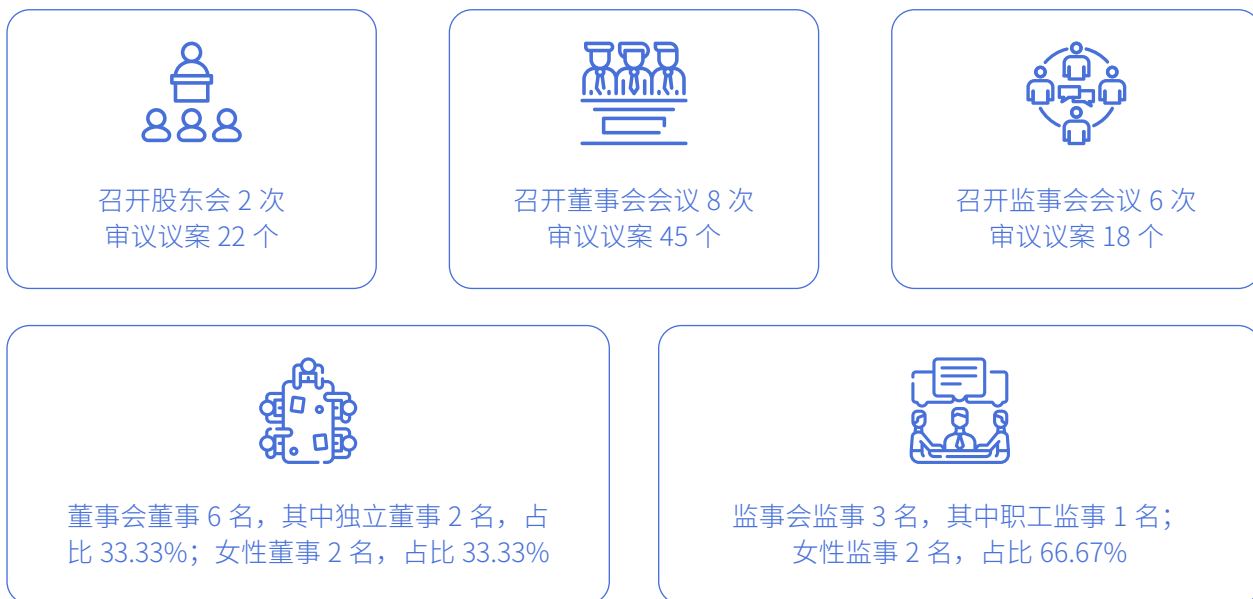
召开股东会 2 次
审议议案 22 个

召开董事会会议 8 次
审议议案 45 个

召开监事会会议 6 次
审议议案 18 个

董事会董事 6 名，其中独立董事 2 名，占比 33.33%；女性董事 2 名，占比 33.33%

监事会监事 3 名，其中职工监事 1 名；女性监事 2 名，占比 66.67%